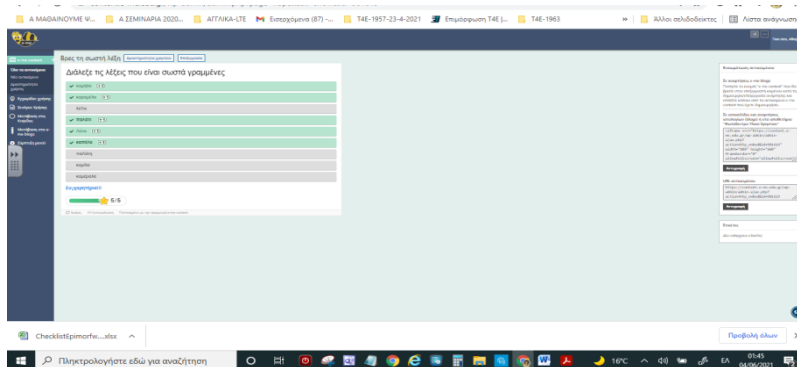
Α ΜΑΘΑΙΝΟΥΜΕ W... | Α ΣΕΜΙΝΑΡΙΑ 2020... | ΑΓΓΛΙΚΑ-LTE | Εισερχόμενα (87) -... | T4E-1957-23-4-2021 | Επιμόρφωση T4E (... | T4E-1963 | » | Άλλοι σελιδοδείκτες | Λίστα ανάγνωσης

Βρες τη σωστή λέξη

Διάλεξε τις λέξεις που είναι σωστά γραμμένες

6/5

Συγχαρητήρια!!

ChecklistEpimorfw....xlsx

Προβολή όλων

Πληκτρολογήστε εδώ για αναζήτηση

16°C

ΕΛ

01:45
04/06/2021